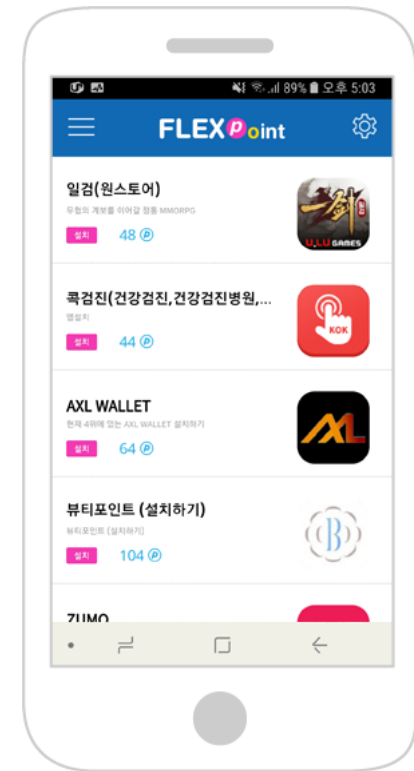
89% 오후 5:03

FLEXPoint

일검(원스토어)
무협의 계보를 이어갈 정통 MMORPG
설치 48 P

콕검진(건강검진,건강검진병원,...
앱설치
설치 44 P

AXL WALLET
현재 4위에 있는 AXL WALLET 설치하기
설치 64 P

뷰티포인트 (설치하기)
뷰티포인트 (설치하기)
설치 104 P

ZUMO

U.LU GAMES
KOK
AXL
B